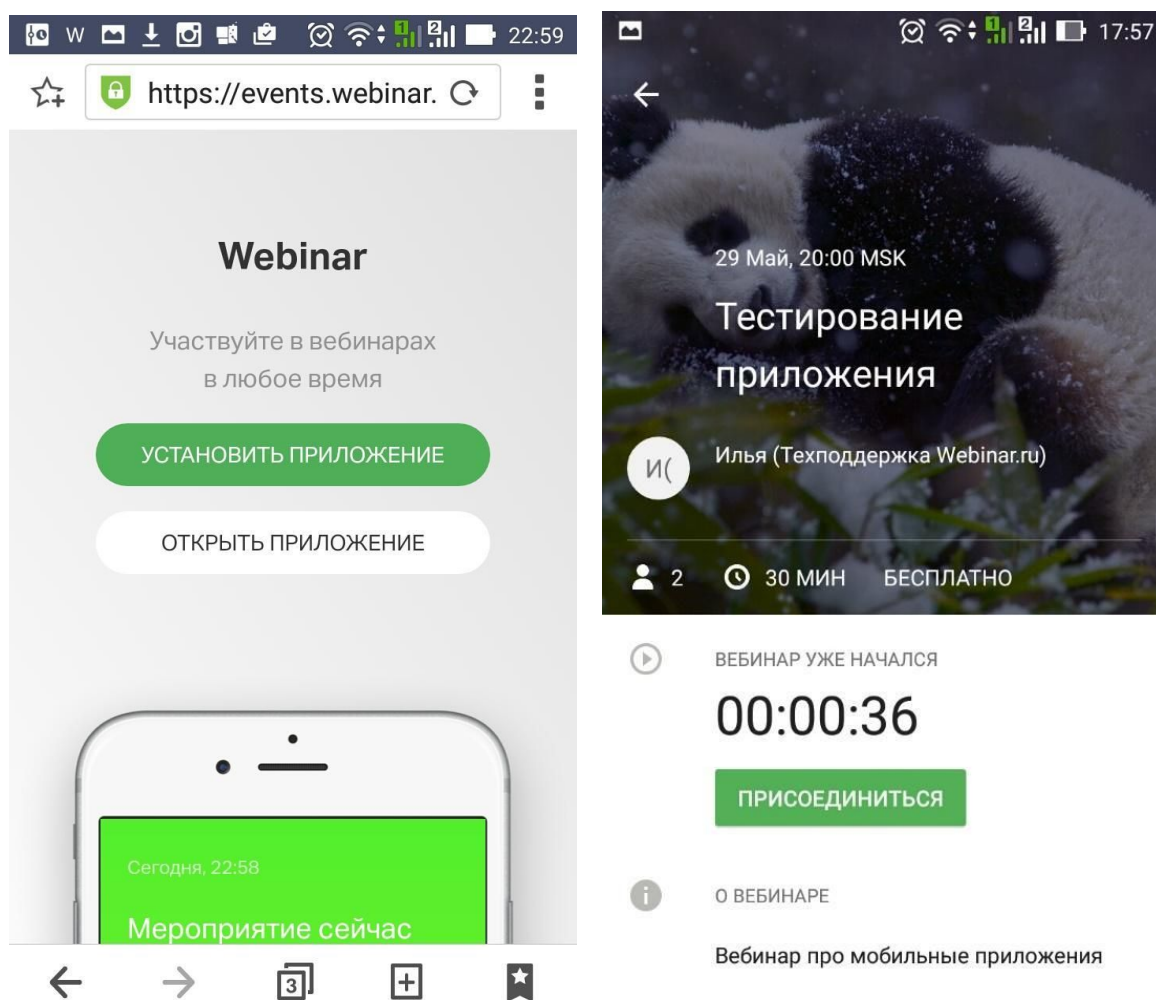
22:59

https://events.webinar.

Webinar

Участвуйте в вебинарах в любое время

УСТАНОВИТЬ ПРИЛОЖЕНИЕ

ОТКРЫТЬ ПРИЛОЖЕНИЕ

Сегодня, 22:58

Мероприятие сейчас

3

17:57

29 Май, 20:00 MSK

Тестирование приложения

И(

Илья (Техподдержка Webinar.ru)

2 30 МИН БЕСПЛАТНО

ВЕБИНАР УЖЕ НАЧАЛСЯ

00:00:36

ПРИСОЕДИНИТЬСЯ

О ВЕБИНАРЕ

Вебинар про мобильные приложения